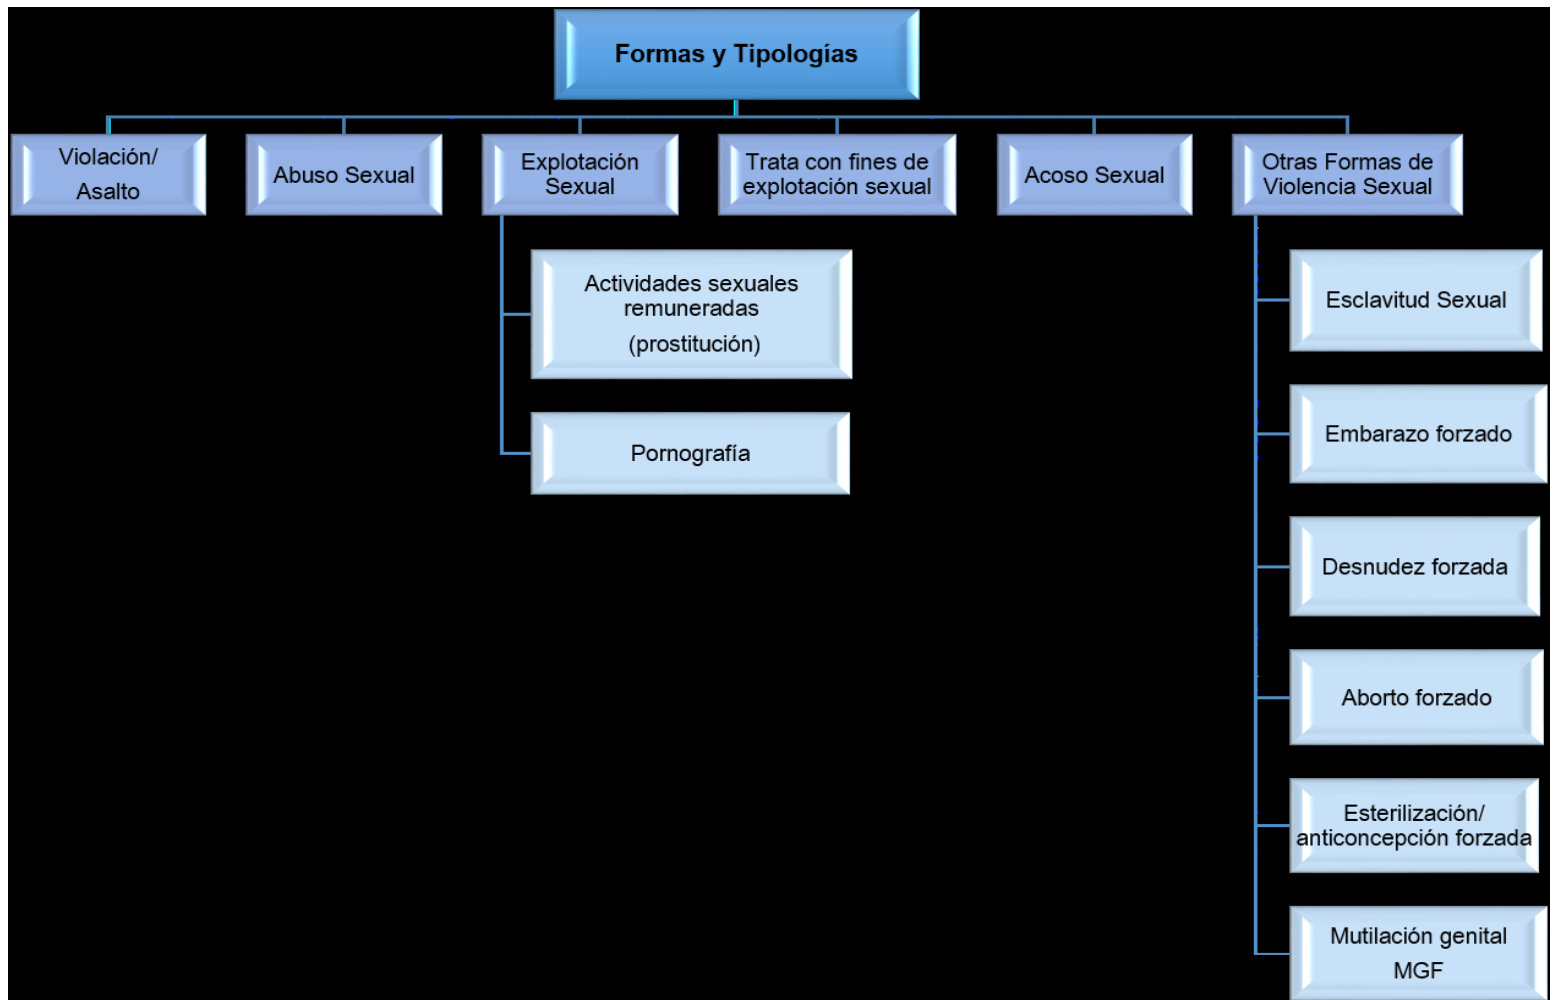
Formas y Tipologías

Violación/ Asalto

Abuso Sexual

Explotación Sexual

Trata con fines de explotación sexual

Acoso Sexual

Otras Formas de Violencia Sexual

Actividades sexuales remuneradas (prostitución)

Pornografía

Esclavitud Sexual

Embarazo forzado

Desnudez forzada

Aborto forzado

Esterilización/ anticoncepción forzada

Mutilación genital MGF